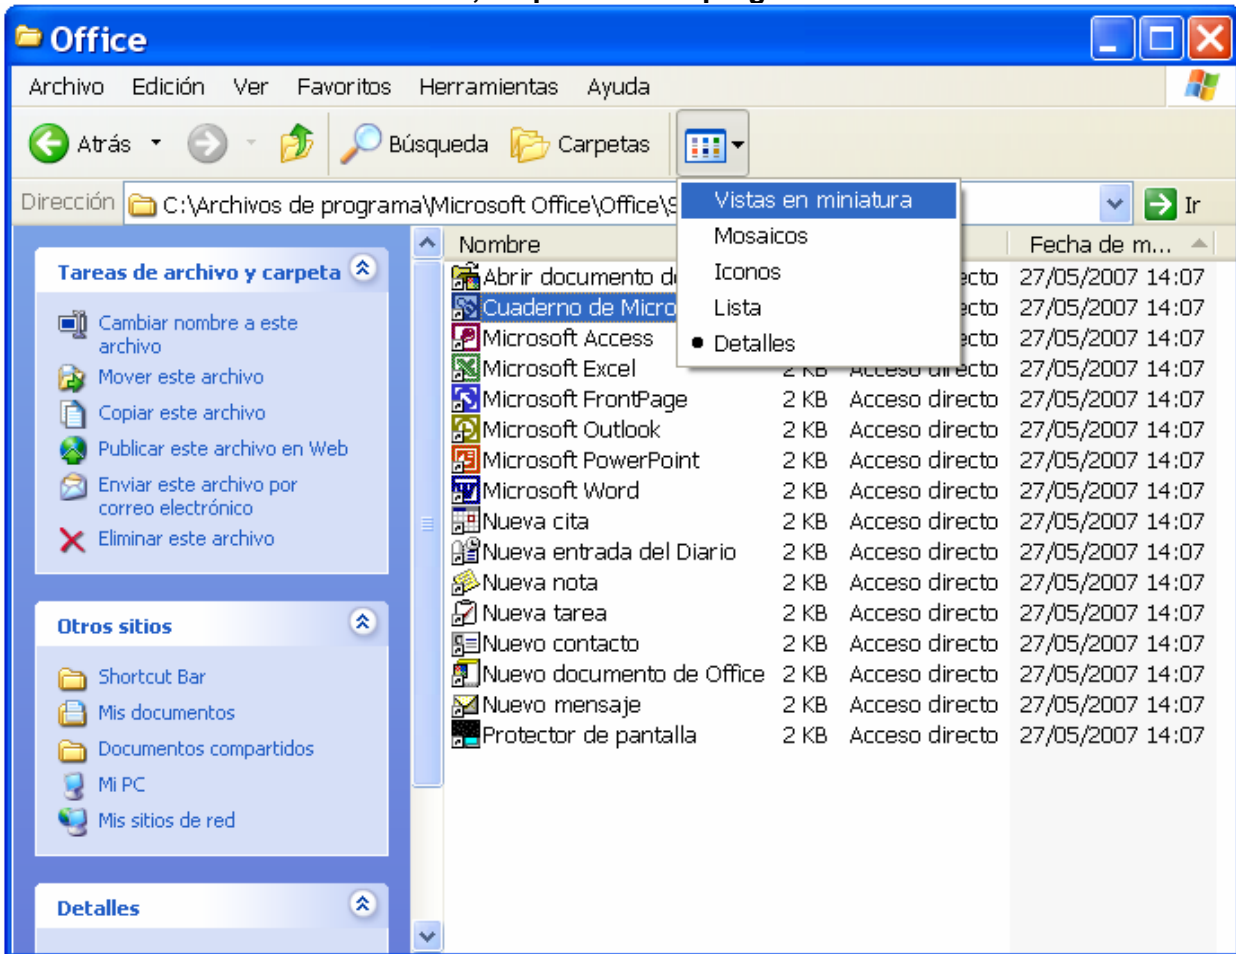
Office

Archivo Edición Ver Favoritos Herramientas Ayuda

Atrás Búsqueda Carpetas

Dirección C:\Archivos de programa\Microsoft Office\Office\S Ir

Vistas en miniatura
Mosaicos
Iconos
Lista
• Detalles

Tareas de archivo y carpeta

Cambiar nombre a este archivo
Mover este archivo
Copiar este archivo
Publicar este archivo en Web
Enviar este archivo por correo electrónico
Eliminar este archivo

Otros sitios

Shortcut Bar
Mis documentos
Documentos compartidos
Mi PC
Mis sitios de red

Detalles

| Nombre | | | Fecha de m... |
|---|---|---|---|
| Abrir documento d | | ecto | 27/05/2007 14:07 |
| Cuaderno de Micro | | ecto | 27/05/2007 14:07 |
| Microsoft Access | | ecto | 27/05/2007 14:07 |
| Microsoft Excel | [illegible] | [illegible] | 27/05/2007 14:07 |
| Microsoft FrontPage | 2 KB | Acceso directo | 27/05/2007 14:07 |
| Microsoft Outlook | 2 KB | Acceso directo | 27/05/2007 14:07 |
| Microsoft PowerPoint | 2 KB | Acceso directo | 27/05/2007 14:07 |
| Microsoft Word | 2 KB | Acceso directo | 27/05/2007 14:07 |
| Nueva cita | 2 KB | Acceso directo | 27/05/2007 14:07 |
| Nueva entrada del Diario | 2 KB | Acceso directo | 27/05/2007 14:07 |
| Nueva nota | 2 KB | Acceso directo | 27/05/2007 14:07 |
| Nueva tarea | 2 KB | Acceso directo | 27/05/2007 14:07 |
| Nuevo contacto | 2 KB | Acceso directo | 27/05/2007 14:07 |
| Nuevo documento de Office | 2 KB | Acceso directo | 27/05/2007 14:07 |
| Nuevo mensaje | 2 KB | Acceso directo | 27/05/2007 14:07 |
| Protector de pantalla | 2 KB | Acceso directo | 27/05/2007 14:07 |